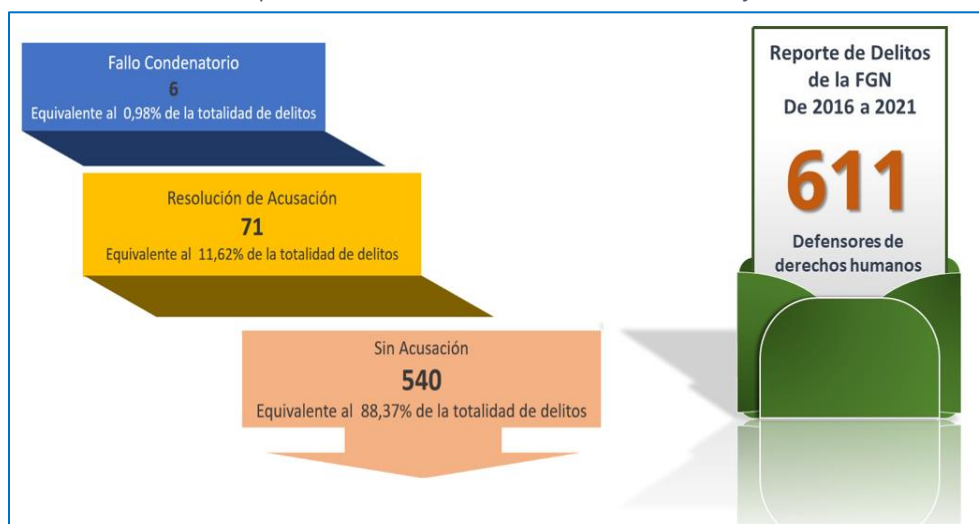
Fallo Condenatorio
6
Equivalente al 0,98% de la totalidad de delitos

Resolución de Acusación
71
Equivalente al 11,62% de la totalidad de delitos

Sin Acusación
540
Equivalente al 88,37% de la totalidad de delitos

Reporte de Delitos de la FGN De 2016 a 2021
611
Defensores de derechos humanos